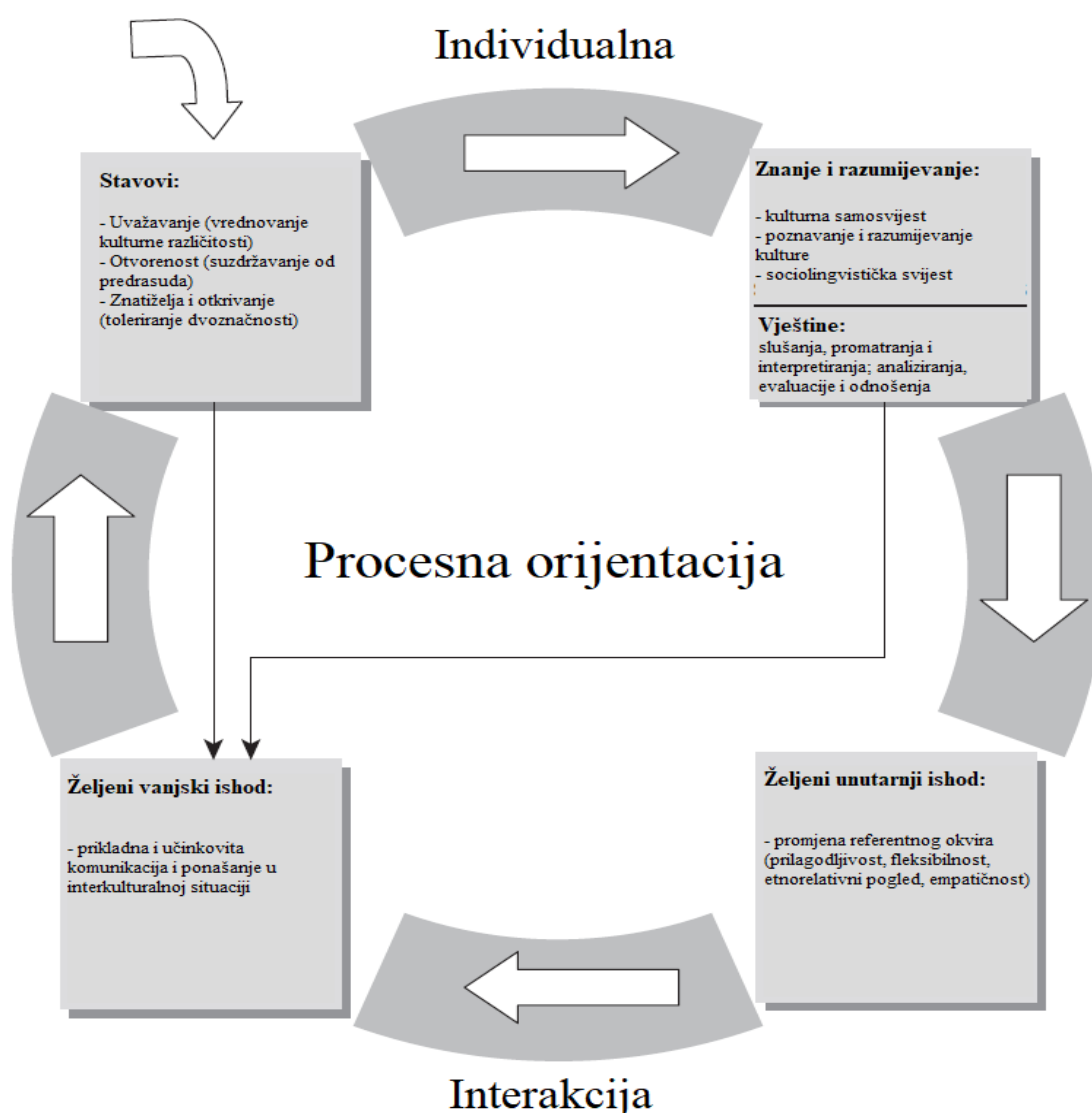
Individualna

Stavovi:

- Uvažavanje (vrednovanje kulturne različitosti)
- Otvorenost (suzdržavanje od predrasuda)
- Znatiželja i otkrivanje (toleriranje dvoznačnosti)

Znanje i razumijevanje:

- kulturna samosvijest
- poznavanje i razumijevanje kulture
- sociolingvistička svijest

Vještine:
slušanja, promatranja i interpretiranja; analiziranja, evaluacije i odnošenja

Procesna orijentacija

Željeni vanjski ishod:

- prikladna i učinkovita komunikacija i ponašanje u interkulturalnoj situaciji

Željeni unutarnji ishod:

- promjena referentnog okvira (prilagodljivost, fleksibilnost, etnorelativni pogled, empatičnost)

Interakcija